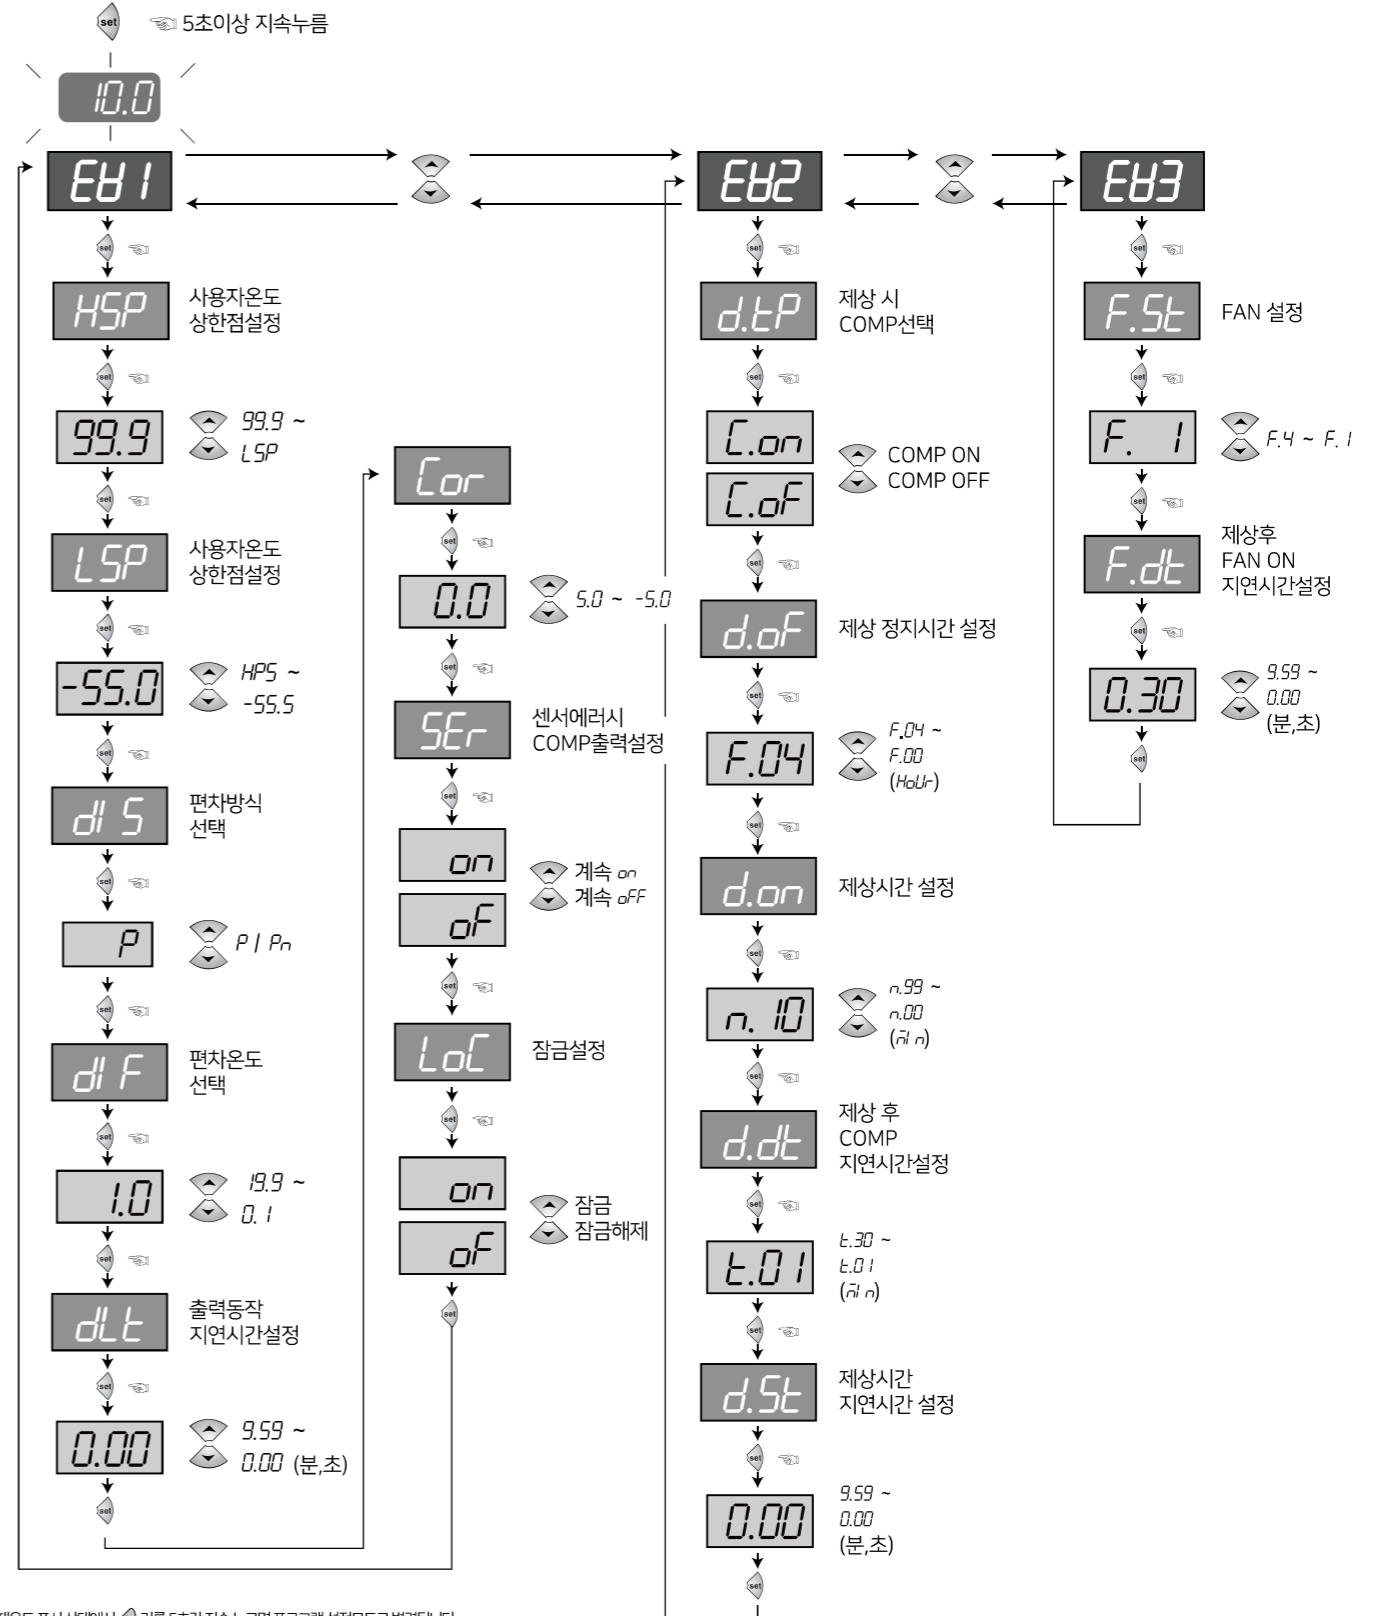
set 5초이상 지속누름

10.0

EH1

set

HSP 사용자온도 상한점설정

set

99.9 99.9 ~ LSP

set

LSP 사용자온도 상한점설정

set

-55.0 HPS ~ -55.5

set

dIS 편차방식 선택

set

P P / Pn

set

dIF 편차온도 선택

set

1.0 19.9 ~ 0.1

set

dLt 출력동작 지연시간설정

set

0.00 9.59 ~ 0.00 (분,초)

set

Cor

set

0.0 5.0 ~ -5.0

set

SEr 센서에러시 COMP출력설정

set

on 계속 on

oF 계속 oFF

set

LoC 잠금설정

set

on 잠금

oF 잠금해제

set

EH2

set

d.tP 제상 시 COMP선택

set

C.on COMP ON

C.oF COMP OFF

set

d.oF 제상 정지시간 설정

set

F.04 F.04 ~ F.00 (HoUr)

set

d.on 제상시간 설정

set

n. 10 n.99 ~ n.00 (min)

set

d.dt 제상 후 COMP 지연시간설정

set

t.01 t.30 ~ t.01 (min)

set

d.St 제상시간 지연시간 설정

set

0.00 9.59 ~ 0.00 (분,초)

set

EH3

set

F.St FAN 설정

set

F. 1 F.4 ~ F.1

set

F.dt 제상후 FAN ON 지연시간설정

set

0.30 9.59 ~ 0.00 (분,초)

set

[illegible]